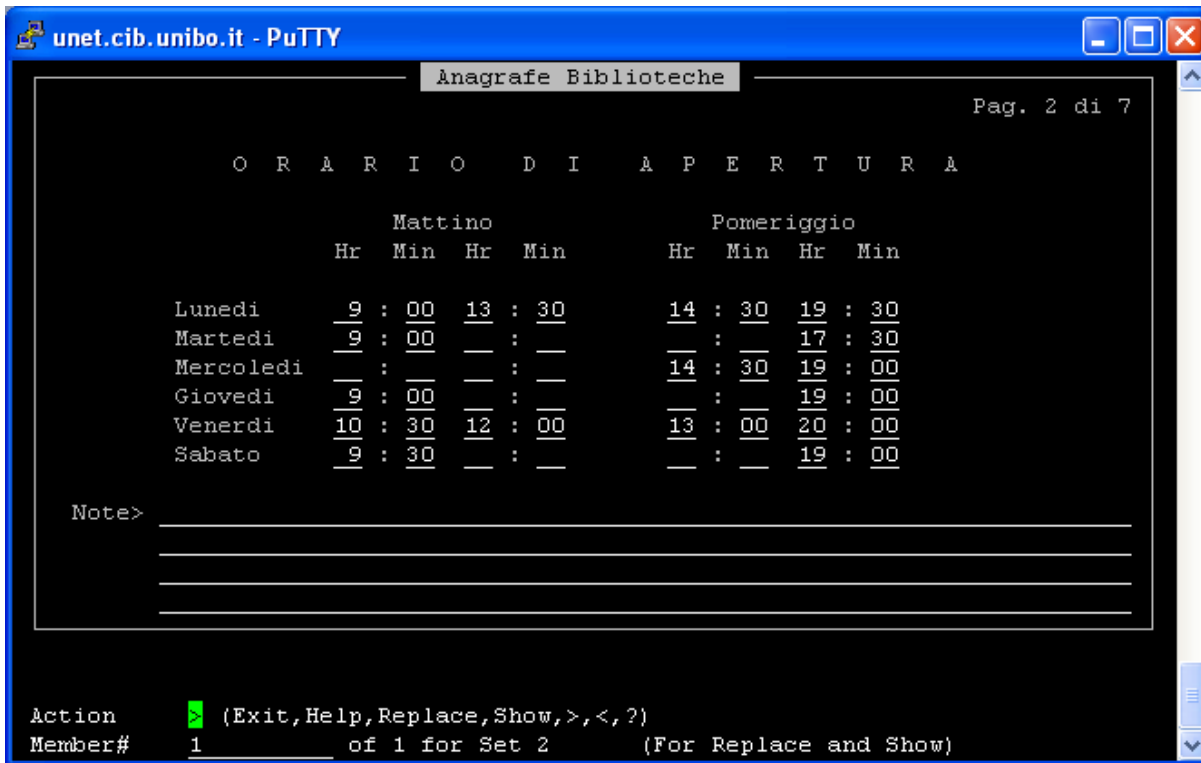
unet.cib.unibo.it - PuTTY

Anagrafe Biblioteche

Pag. 2 di 7

O R A R I O D I A P E R T U R A

| | Mattino | | | | Pomeriggio | | | |
|---|---|---|---|---|---|---|---|---|
| | Hr | Min | Hr | Min | Hr | Min | Hr | Min |
| Lunedi | 9 | 00 | 13 | 30 | 14 | 30 | 19 | 30 |
| Martedi | 9 | 00 | | | | | 17 | 30 |
| Mercoledi | | | | | 14 | 30 | 19 | 00 |
| Giovedi | 9 | 00 | | | | | 19 | 00 |
| Venerdi | 10 | 30 | 12 | 00 | 13 | 00 | 20 | 00 |
| Sabato | 9 | 30 | | | | | 19 | 00 |

Note>

Action > (Exit,Help,Replace,Show,>,<,?)
Member# 1 of 1 for Set 2 (For Replace and Show)